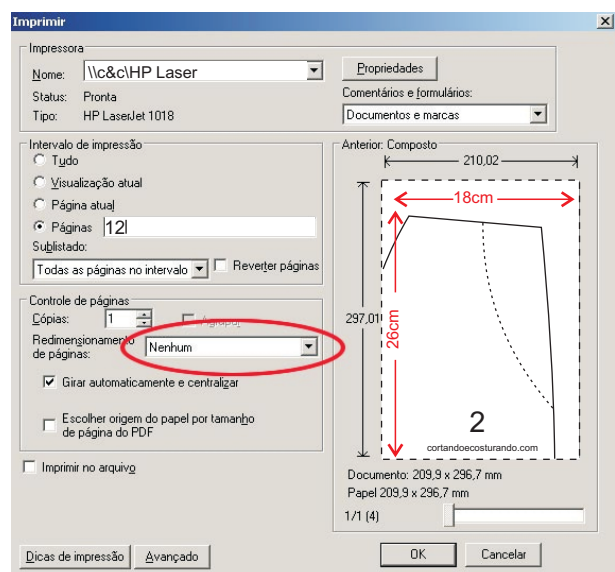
Imprimir

Impressora
Nome: \\c&c\HP Laser
Status: Pronta
Tipo: HP LaserJet 1018
Propriedades
Comentários e formulários:
Documentos e marcas

Intervalo de impressão
Tudo
Visualização atual
Página atual
Páginas 12
Sublistado:
Todas as páginas no intervalo
Reverter páginas

Controle de páginas
Cópias: 1
Agrupar
Redimensionamento de páginas: Nenhum
Girar automaticamente e centralizar
Escolher origem do papel por tamanho de página do PDF

Imprimir no arquivo

Anterior: Composto
210,02
18cm
297,01
26cm
2
cortandoecosturando.com
Documento: 209,9 x 296,7 mm
Papel 209,9 x 296,7 mm
1/1 (4)

Dicas de impressão
Avançado
OK
Cancelar